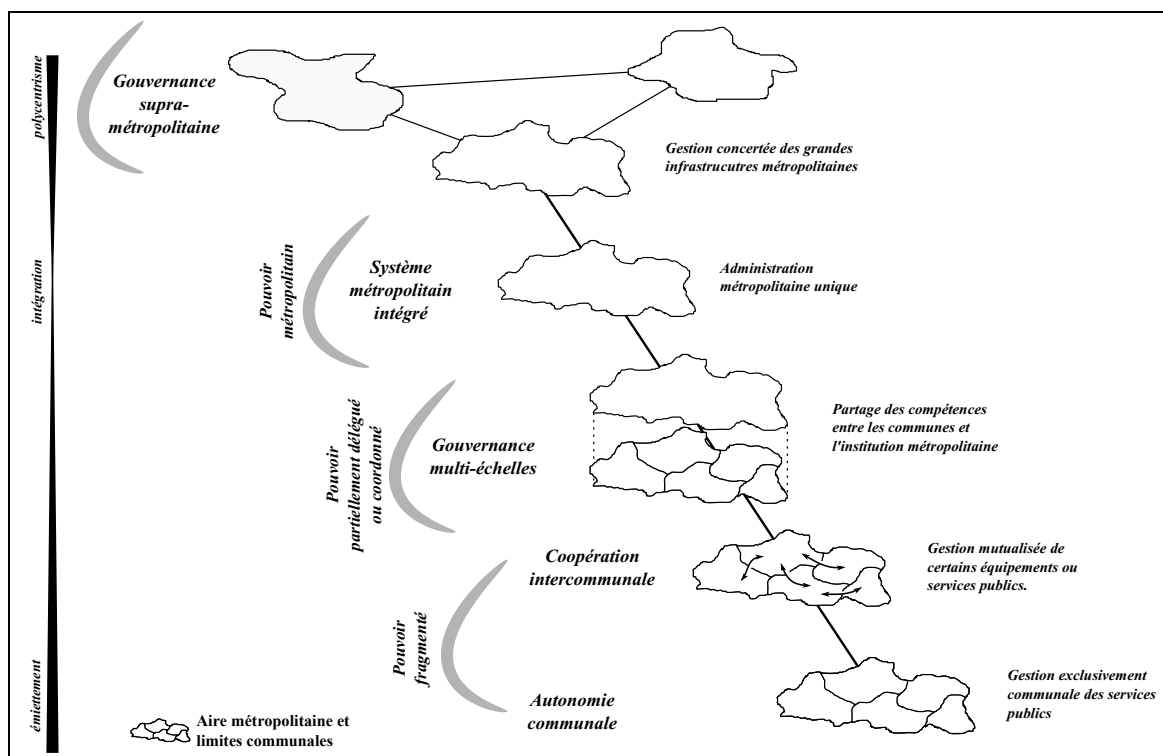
polycentrisme

intégration

émiettement

Gouvernance supra-métropolitaine

Gestion concertée des grandes infrasrucutres métropolitaines

Pouvoir métropolitain

Système métropolitain intégré

Administration métropolitaine unique

Pouvoir partiellement délégué ou coordonné

Gouvernance multi-échelles

Partage des compétences entre les communes et l'institution métropolitaine

Pouvoir fragmenté

Coopération intercommunale

Gestion mutualisée de certains équipements ou services publics.

Autonomie communale

Gestion exclusivement communale des services publics

Aire métropolitaine et limites communales